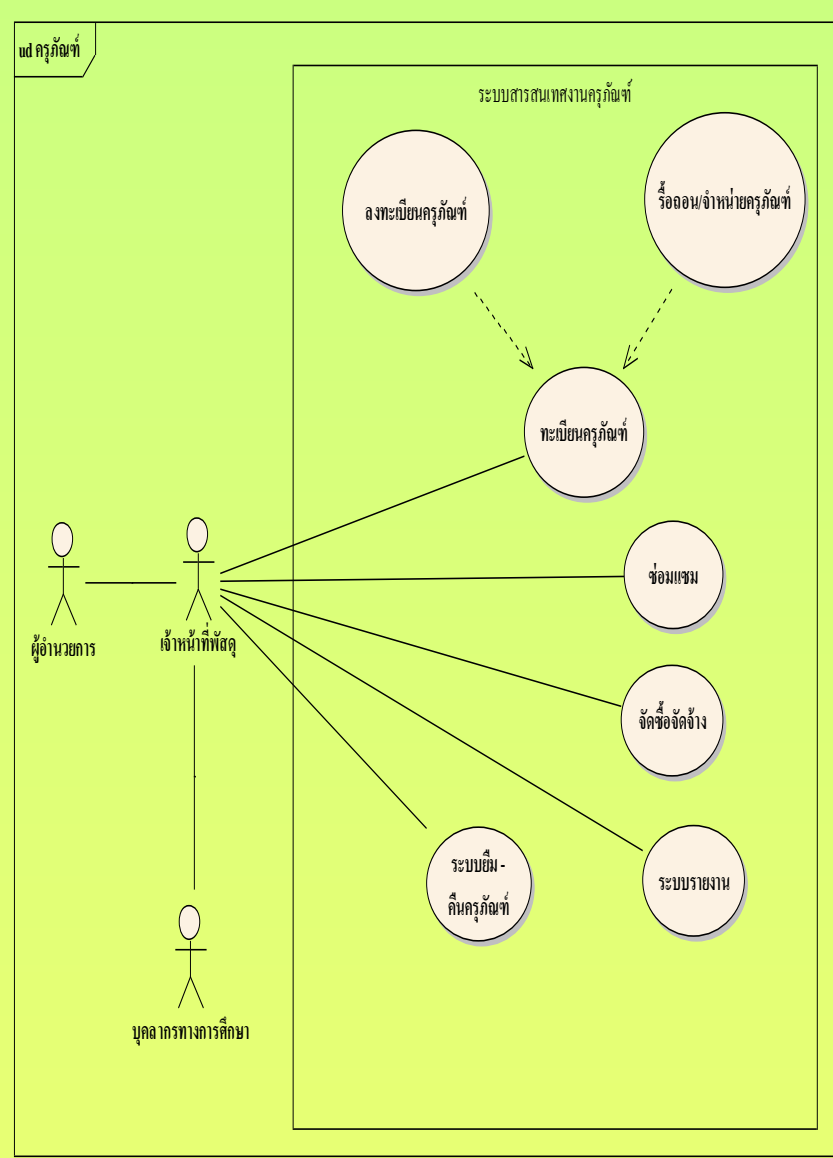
ud ครุภัณฑ์

ระบบสารสนเทศงานครุภัณฑ์

ลงทะเบียนครุภัณฑ์

รื้อถอน/จำหน่ายครุภัณฑ์

ทะเบียนครุภัณฑ์

ซ่อมแซม

จัดซื้อจัดจ้าง

ระบบยืม - คืนครุภัณฑ์

ระบบรายงาน

ผู้อำนวยการ

เจ้าหน้าที่พัสดุ

บุคลากรทางการศึกษา